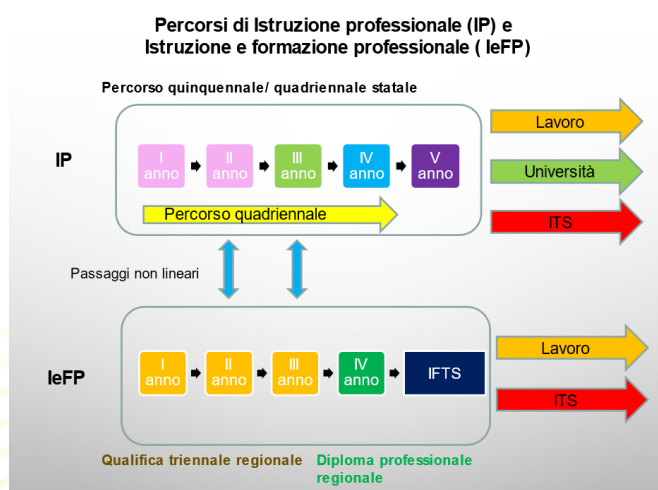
Percorsi di Istruzione professionale (IP) e
Istruzione e formazione professionale ( IeFP)

Percorso quinquennale/ quadriennale statale

IP

I anno

II anno

III anno

IV anno

V anno

Percorso quadriennale

Lavoro

Università

ITS

Passaggi non lineari

IeFP

I anno

II anno

III anno

IV anno

IFTS

Lavoro

ITS

Qualifica triennale regionale

Diploma professionale regionale